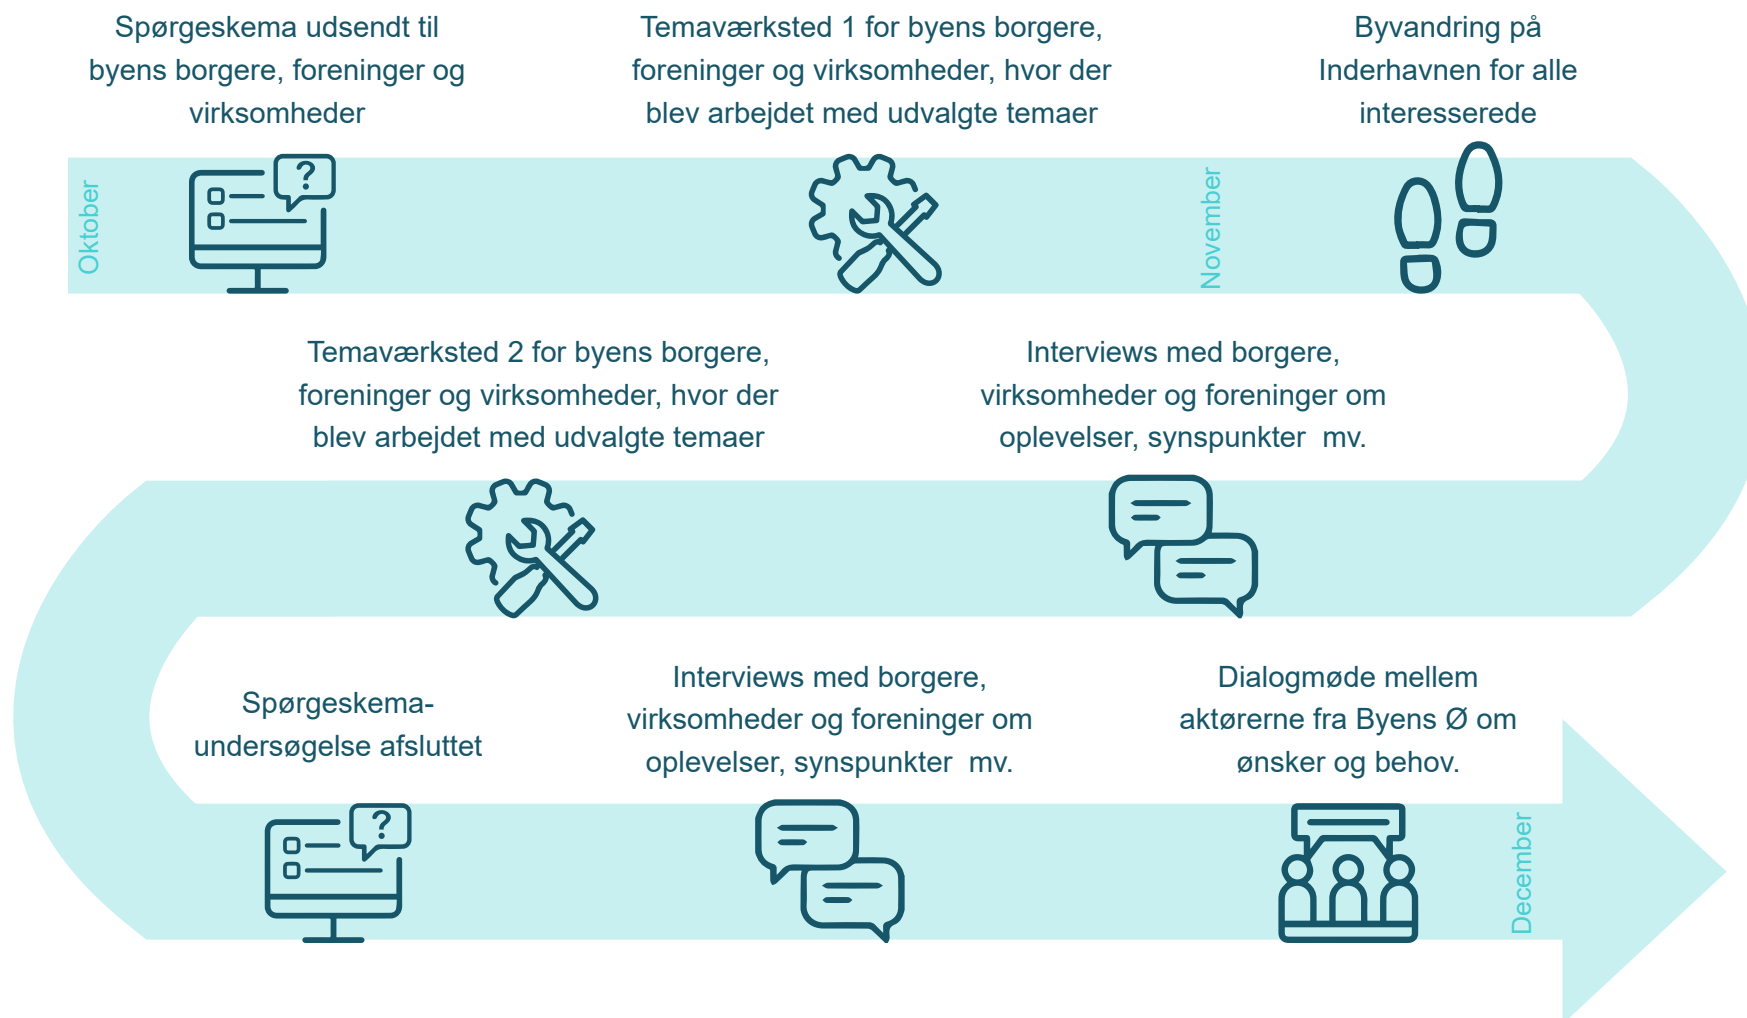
Spørgeskema udsendt til byens borgere, foreninger og virksomheder

Temaværksted 1 for byens borgere, foreninger og virksomheder, hvor der blev arbejdet med udvalgte temaer

Byvandring på Inderhavnen for alle interesserede

Oktober

November

Temaværksted 2 for byens borgere, foreninger og virksomheder, hvor der blev arbejdet med udvalgte temaer

Interviews med borgere, virksomheder og foreninger om oplevelser, synspunkter mv.

Spørgeskema-undersøgelse afsluttet

Interviews med borgere, virksomheder og foreninger om oplevelser, synspunkter mv.

Dialogmøde mellem aktørerne fra Byens Ø om ønsker og behov.

December